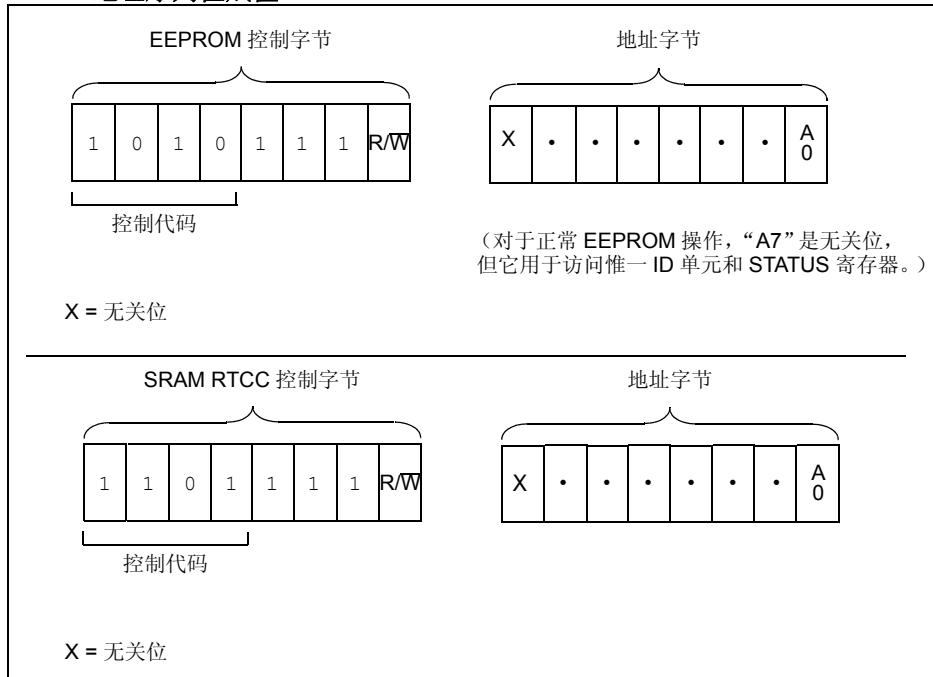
EEPROM 控制字节

| 1 | 0 | 1 | 0 | 1 | 1 | 1 | R/$\overline{W}$ |
|---|---|---|---|---|---|---|---|

控制代码

地址字节

| X | • | • | • | • | • | • | A0 |
|---|---|---|---|---|---|---|---|

（对于正常 EEPROM 操作，“A7”是无关位，但它用于访问惟一 ID 单元和 STATUS 寄存器。）

X = 无关位

SRAM RTCC 控制字节

| 1 | 1 | 0 | 1 | 1 | 1 | 1 | R/$\overline{W}$ |
|---|---|---|---|---|---|---|---|

控制代码

地址字节

| X | • | • | • | • | • | • | A0 |
|---|---|---|---|---|---|---|---|

X = 无关位